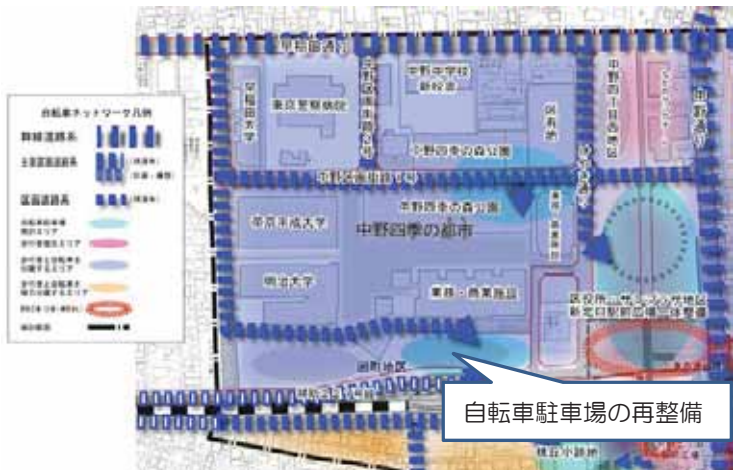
早稲田通り

自転車ネットワーク凡例

幹線道路系

主要道路系

区道路系

早稲田大学

東京警察病院

中野区画街路第4号

中野中学校新校舎

囲町

中野四丁目

中野通り

中野四季の森公園

帝京平成大学

中野四季の都市

明治大学

業務・商業施設

区役所・サンプラザ地区

新北口駅前広場・一体整備

囲町地区

自転車駐車場の再整備

桃丘小跡地